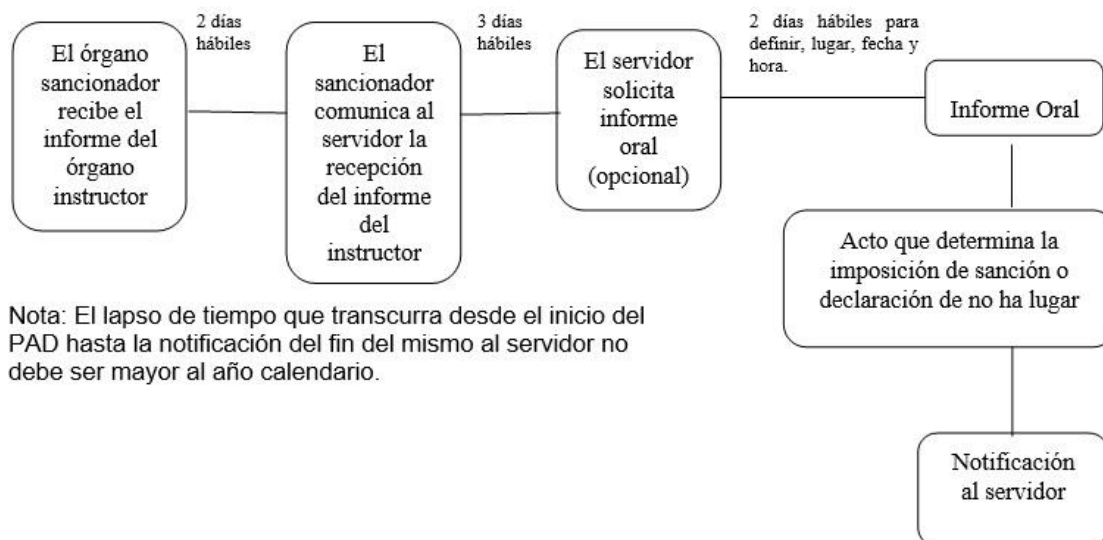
El órgano sancionador recibe el informe del órgano instructor

2 días hábiles

El sancionador comunica al servidor la recepción del informe del instructor

3 días hábiles

El servidor solicita informe oral (opcional)

2 días hábiles para definir, lugar, fecha y hora.

Informe Oral

Acto que determina la imposición de sanción o declaración de no ha lugar

Notificación al servidor

Nota: El lapso de tiempo que transcurra desde el inicio del PAD hasta la notificación del fin del mismo al servidor no debe ser mayor al año calendario.